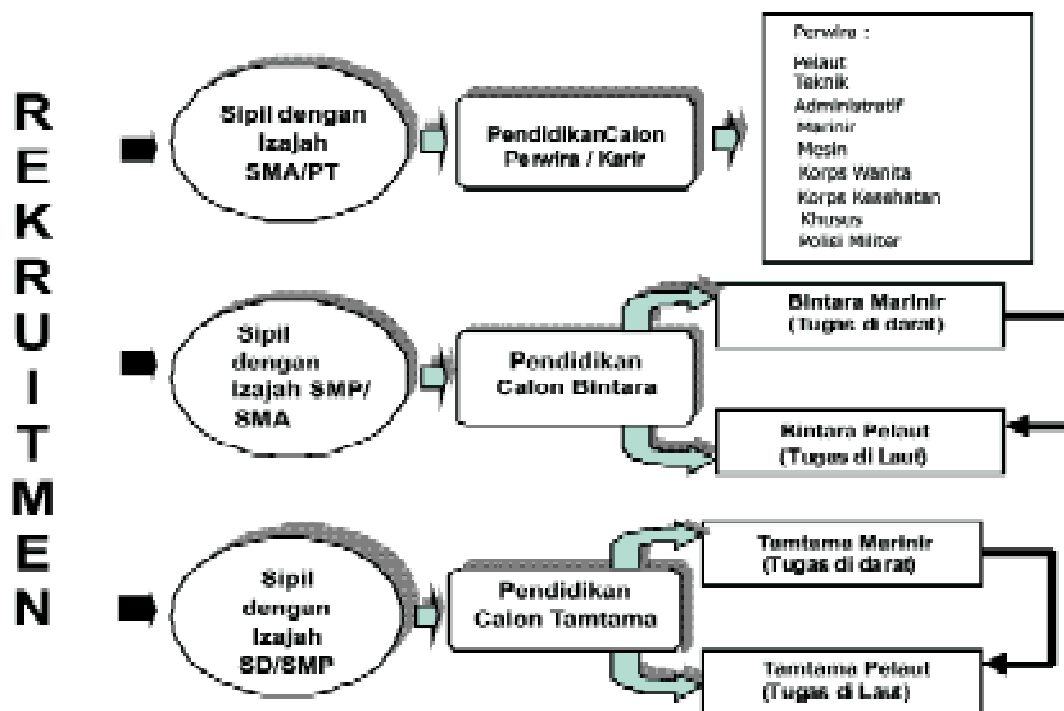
R
E
K
R
U
I
T
M
E
N

Sipil dengan Izajah SMA/PT

PendidikanCalon Perwira / Karir

Perwira :
Pelaut
Teknik
Administratif
Marinir
Mesin
Korps Wanita
Korps Kesehatan
Khusus
Polisi Militer

Sipil dengan Izajah SMP/ SMA

Pendidikan Calon Bintara

Bintara Marinir (Tugas di darat)

Bintara Pelaut (Tugas di Laut)

Sipil dengan Izajah SD/SMP

Pendidikan Calon Tamtama

Tamtama Marinir (Tugas di darat)

Tamtama Pelaut (Tugas di Laut)